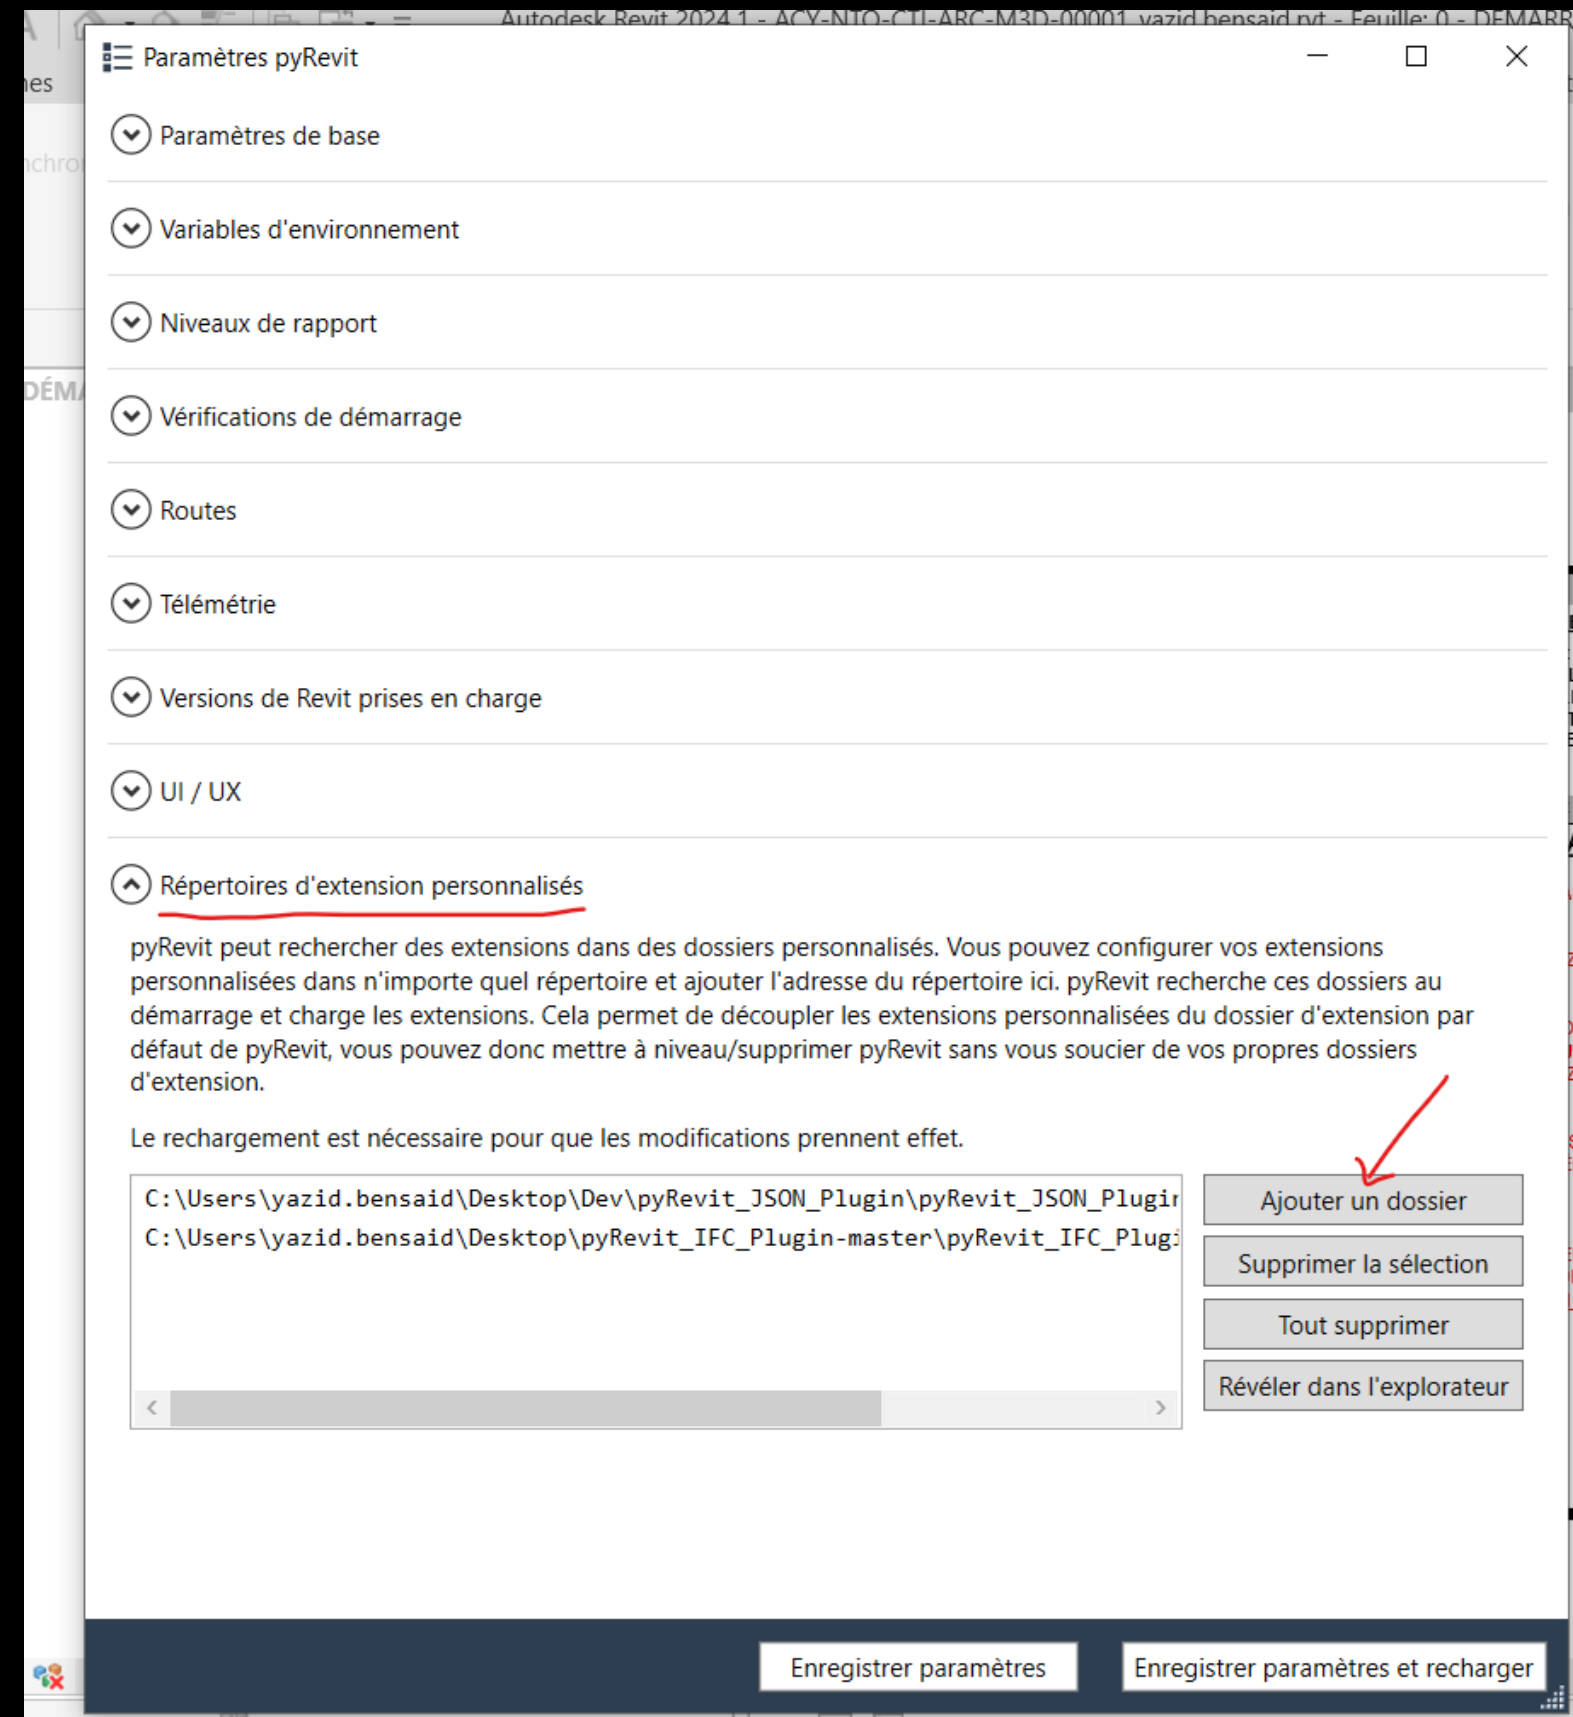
Autodesk Revit 2024.1 - ACY-NTO-CTI-ARC-M3D-00001_yazid.bensaid.rvt - Feuille: 0 - DÉMARR

es

nchro

DÉMA

Paramètres pyRevit

Paramètres de base

Variables d'environnement

Niveaux de rapport

Vérifications de démarrage

Routes

Télémétrie

Versions de Revit prises en charge

UI / UX

Répertoires d'extension personnalisés

pyRevit peut rechercher des extensions dans des dossiers personnalisés. Vous pouvez configurer vos extensions personnalisées dans n'importe quel répertoire et ajouter l'adresse du répertoire ici. pyRevit recherche ces dossiers au démarrage et charge les extensions. Cela permet de découpler les extensions personnalisées du dossier d'extension par défaut de pyRevit, vous pouvez donc mettre à niveau/supprimer pyRevit sans vous soucier de vos propres dossiers d'extension.

Le rechargement est nécessaire pour que les modifications prennent effet.

C:\Users\yazid.bensaid\Desktop\Dev\pyRevit_JSON_Plugin\pyRevit_JSON_Plugir
C:\Users\yazid.bensaid\Desktop\pyRevit_IFC_Plugin-master\pyRevit_IFC_Plugi

Ajouter un dossier

Supprimer la sélection

Tout supprimer

Révéler dans l'explorateur

Enregistrer paramètres

Enregistrer paramètres et recharger